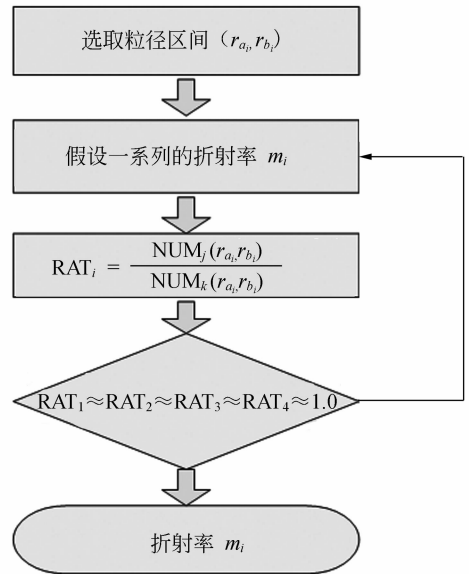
选取粒径区间（$r_{a_i}, r_{b_i}$）

假设一系列的折射率 $m_i$

$\mathrm{RAT}_i = \frac{\mathrm{NUM}_j(r_{a_i}, r_{b_i})}{\mathrm{NUM}_k(r_{a_i}, r_{b_i})}$

$\mathrm{RAT}_1 \approx \mathrm{RAT}_2 \approx \mathrm{RAT}_3 \approx \mathrm{RAT}_4 \approx 1.0$

折射率 $m_i$